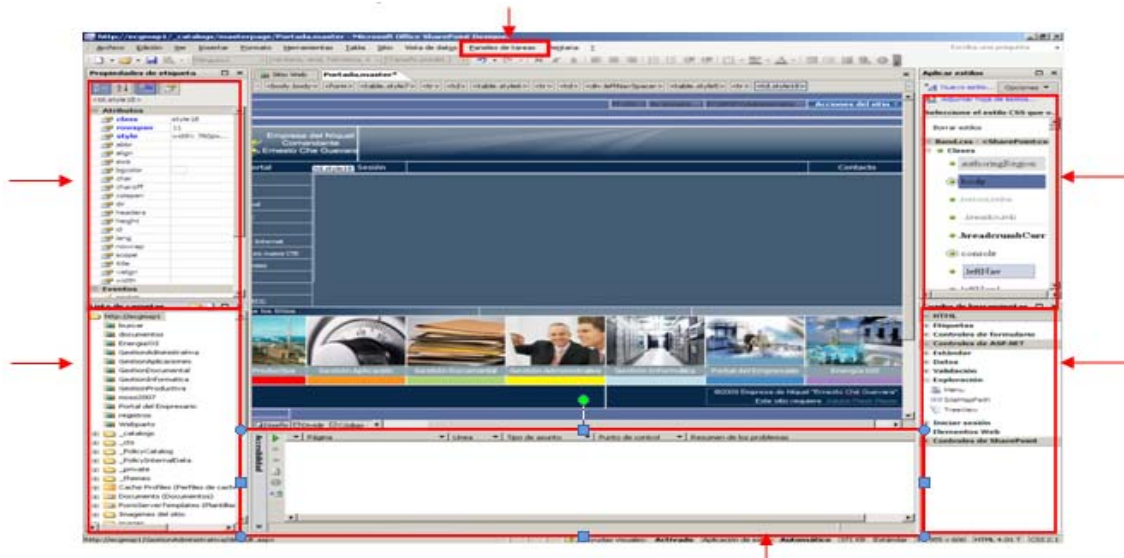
http://ecgnopi/_catalogs/masterpage/Portada.master - Microsoft Office SharePoint Designer

Archivo Edición Ver Insertar Formato Herramientas Tabla Sitio Vista de datos Paneles de tareas Ventana ?

Escriba una pregunta

Propiedades de etiqueta

<td.style18>

Atributos
class style18
rowspan 11
style width: 760px...
abbr
align
axis
bgcolor
char
charoff
colspan
dir
headers
height
id
lang
nowrap
scope
title
valign
width
Eventos

Lista de carpetas

http://ecgnopi
buscar
documentos
EnergiaVil
GestionAdministrativa
GestionAplicaciones
GestionDocumental
GestionInformatica
GestionProductiva
moss2007
Portal del Empresario
registros
Wallpapers
_catalogs
_cts
_PolicyCatalog
_PolicyInternalData
_private
_themes
Cache Profiles (Perfiles de caché)
Documents (Documentos)
FormServerTemplates (Plantillas)
Imagenes del sitio

Sitio Web Portada.master*

<body.body> <form> <table.style7> <tr> <td> <table.style8> <tr> <td> <div.leftNavSpacer> <table.style8> <tr> <td.style18>

Acciones del sitio

Empresa del Níquel Comandante Ernesto Che Guevara

Portal Sesión Contacto

Internet

Productiva Gestión Aplicación Gestión Documental Gestión Administrativa Gestión Informática Portal del Empresario Energía Vil

@2009 Empresa de Níquel "Ernesto Che Guevara"

Diseño Dividir Código

Accesibilidad

Página Línea Tipo de asunto Punto de control Resumen de los problemas

Aplicar estilos

Nuevo estilo... Opciones

Adjuntar hoja de estilos...

Seleccione el estilo CSS que v

Borrar estilo

Band.css <SharePoint.cs
Clases
.authoringRegion
body
.breadcrumb
.breadcrumbCurr
.console
.leftBar

Cuadro de herramientas

HTML
Etiquetas
Controles de formulario
Controles de ASP.NET
Estándar
Datos
Validación
Exploración
Menu
SiteMapPath
TreeView
Iniciar sesión
Elementos Web
Controles de SharePoint

http://ecgnopi/GestionAdministrativa/default.aspx

Ayudas visuales: Activado Aplicación de estilos: Automático 101 KB Estándar HTML 4.01 T CSS 2.1